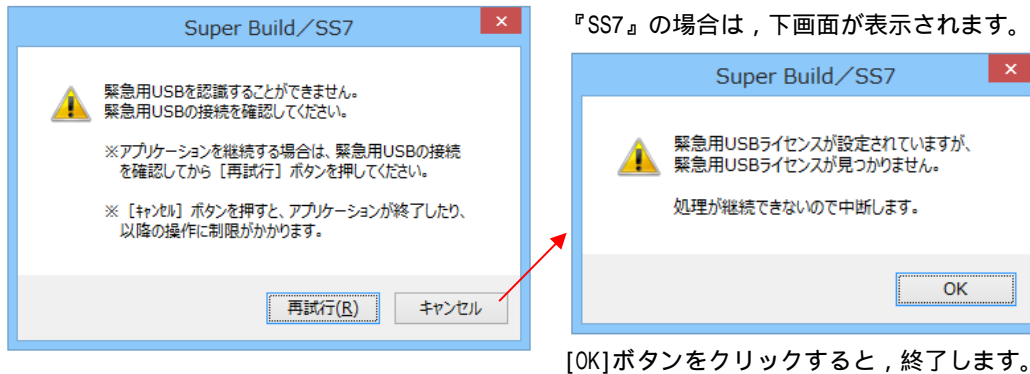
Super Build／SS7

緊急用USBを認識することができません。
緊急用USBの接続を確認してください。

※アプリケーションを継続する場合は、緊急用USBの接続を確認してから［再試行］ボタンを押してください。

※［ｷｬﾝｾﾙ］ボタンを押すと、アプリケーションが終了したり、以降の操作に制限がかかります。

再試行(R)　キャンセル

『SS7』の場合は，下画面が表示されます。

Super Build／SS7

緊急用USBライセンスが設定されていますが、
緊急用USBライセンスが見つかりません。

処理が継続できないので中断します。

OK

[OK]ボタンをクリックすると，終了します。